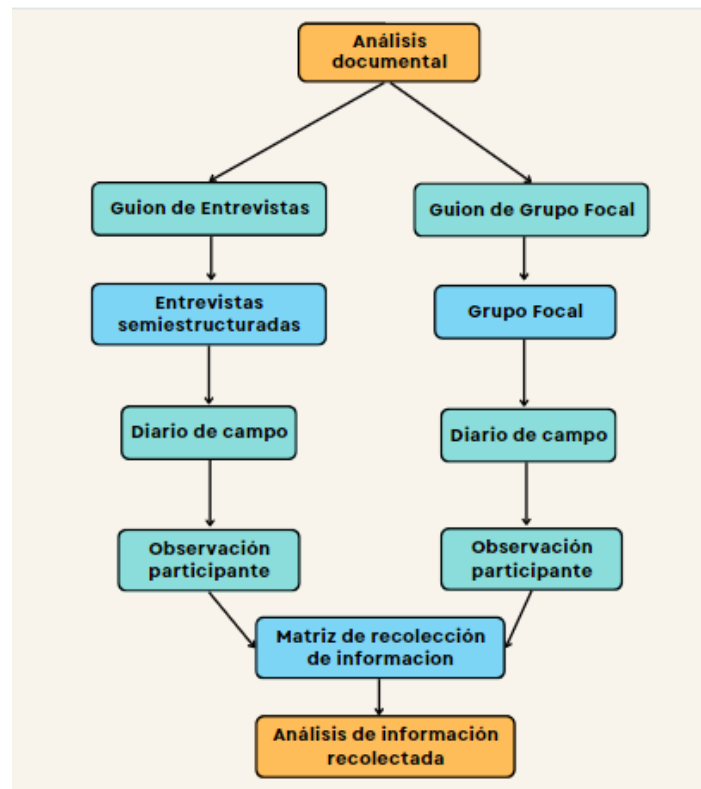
Análisis documental

Guion de Entrevistas

Guion de Grupo Focal

Entrevistas semiestructuradas

Grupo Focal

Diario de campo

Diario de campo

Observación participante

Observación participante

Matriz de recolección de informacion

Análisis de información recolectada